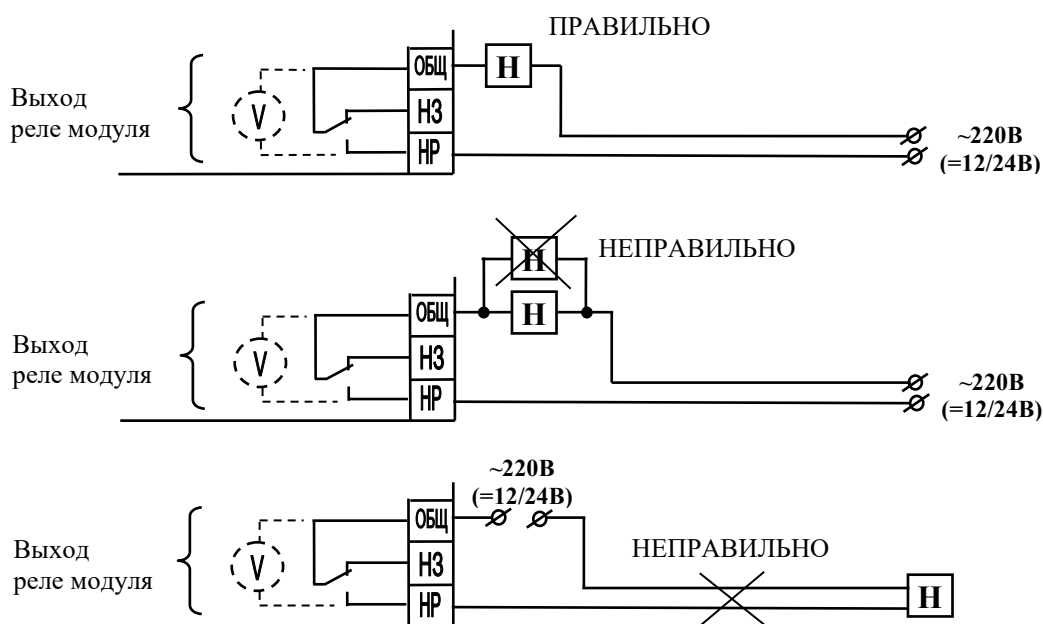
ПРАВИЛЬНО

Выход реле модуля

V

ОБЩ

НЗ

НР

Н

~220В (=12/24В)

НЕПРАВИЛЬНО

Выход реле модуля

V

ОБЩ

НЗ

НР

Н

Н

~220В (=12/24В)

~220В (=12/24В)

Выход реле модуля

V

ОБЩ

НЗ

НР

НЕПРАВИЛЬНО

Н